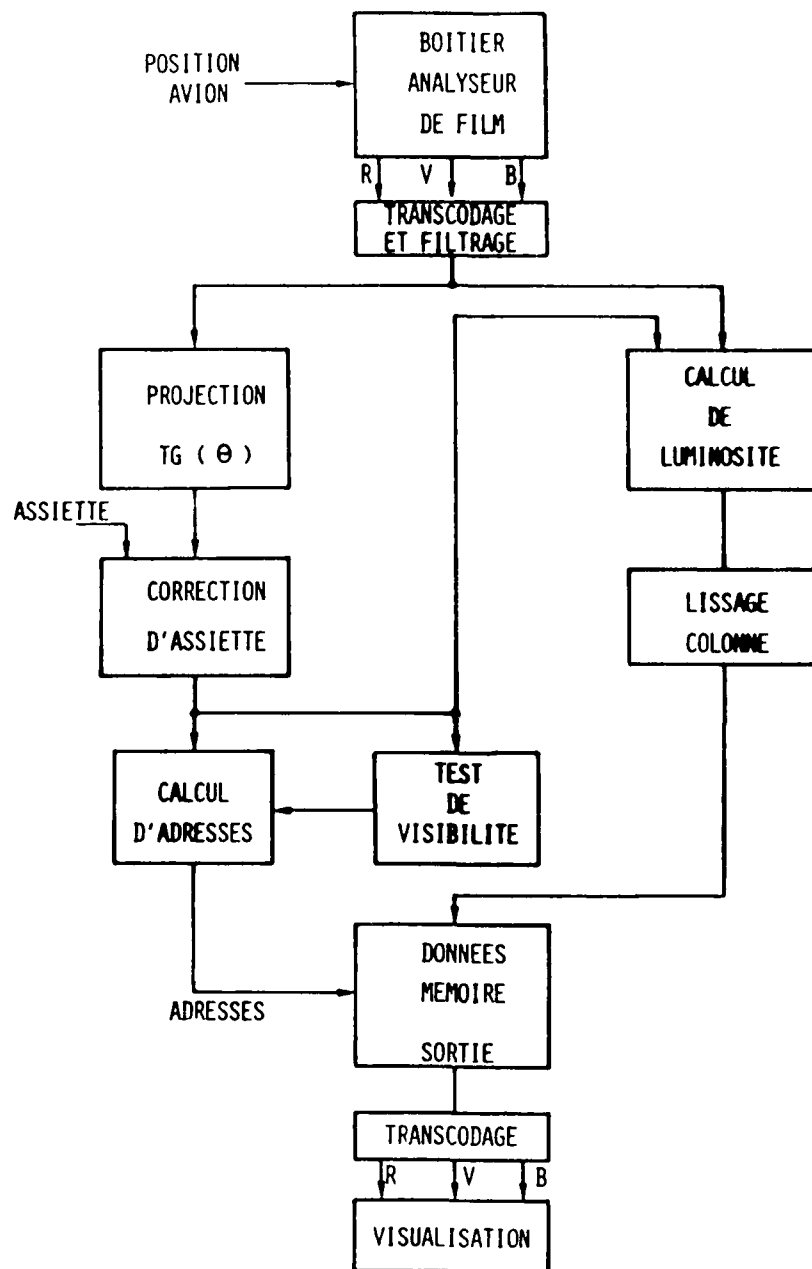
POSITION AVION

BOITIER ANALYSEUR DE FILM

R V B

TRANSCODAGE ET FILTRAGE

PROJECTION

TG ( $\Theta$ )

CALCUL DE LUMINOSITE

ASSIETTE

CORRECTION D'ASSIETTE

LISSAGE COLONNE

CALCUL D'ADRESSES

TEST DE VISIBILITE

DONNEES MEMOIRE SORTIE

ADRESSES

TRANSCODAGE

R V B

VISUALISATION